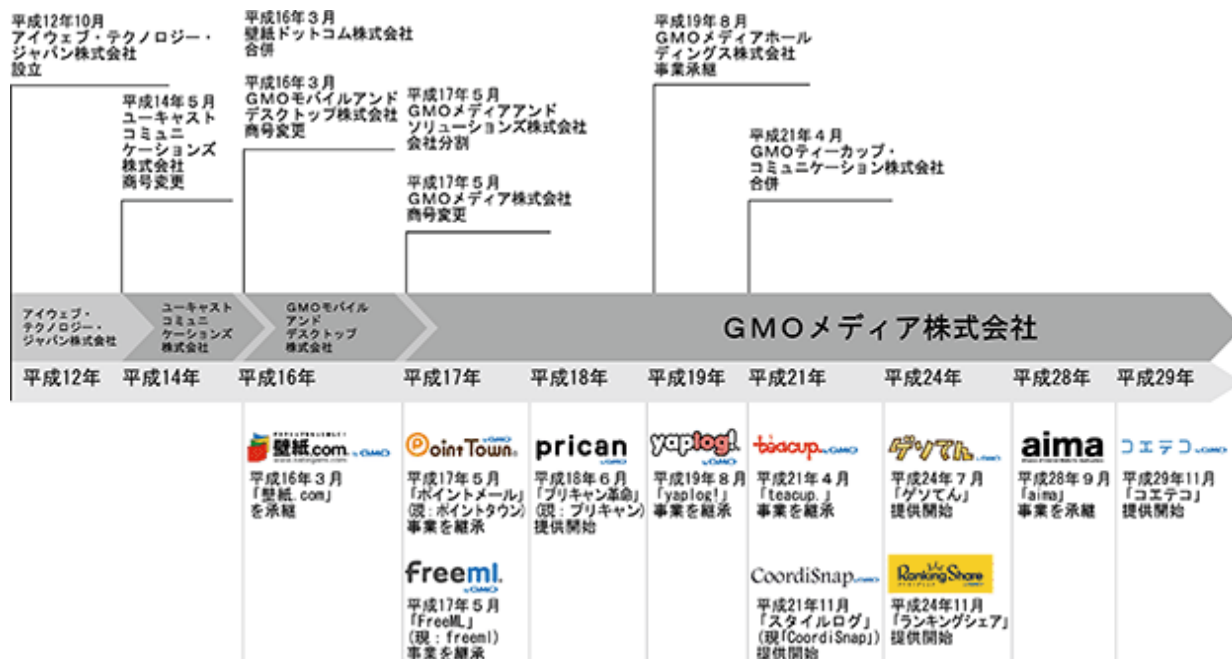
平成12年10月
アイウェブ・テクノロジー・ジャパン株式会社
設立

平成14年5月
ユーキャストコミュニケーションズ株式会社
商号変更

平成16年3月
壁紙ドットコム株式会社
合併

平成16年3月
GMOモバイルアンドデスクトップ株式会社
商号変更

平成17年5月
GMOメディアアンドソリューションズ株式会社
会社分割

平成17年5月
GMOメディア株式会社
商号変更

平成19年8月
GMOメディアホールディングス株式会社
事業承継

平成21年4月
GMOティーカップ・コミュニケーション株式会社
合併

アイウェブ・テクノロジー・ジャパン株式会社

ユーキャストコミュニケーションズ株式会社

GMOモバイルアンドデスクトップ株式会社

GMOメディア株式会社

平成12年 平成14年 平成16年 平成17年 平成18年 平成19年 平成21年 平成24年 平成28年 平成29年

壁紙.com by GMO
平成16年3月
「壁紙.com」
を承継

PointTown by GMO
平成17年5月
「ポイントメール」
(現:ポイントタウン)
事業を継承

freeml by GMO
平成17年5月
「FreeML」
(現:freeml)
事業を継承

prican by GMO
平成18年6月
「プリキャン革命」
(現:プリキャン)
提供開始

yaplog! by GMO
平成19年8月
「yaplog!」
事業を継承

teacup. by GMO
平成21年4月
「teacup.」
事業を継承

CoordiSnap by GMO
平成21年11月
「スタイルログ」
(現「CoordiSnap」)
提供開始

ゲソてん by GMO
平成24年7月
「ゲソてん」
提供開始

RankingShare
平成24年11月
「ランキングシェア」
提供開始

aima
平成28年9月
「aima」
事業を承継

コエテコ by GMO
平成29年11月
「コエテコ」
提供開始